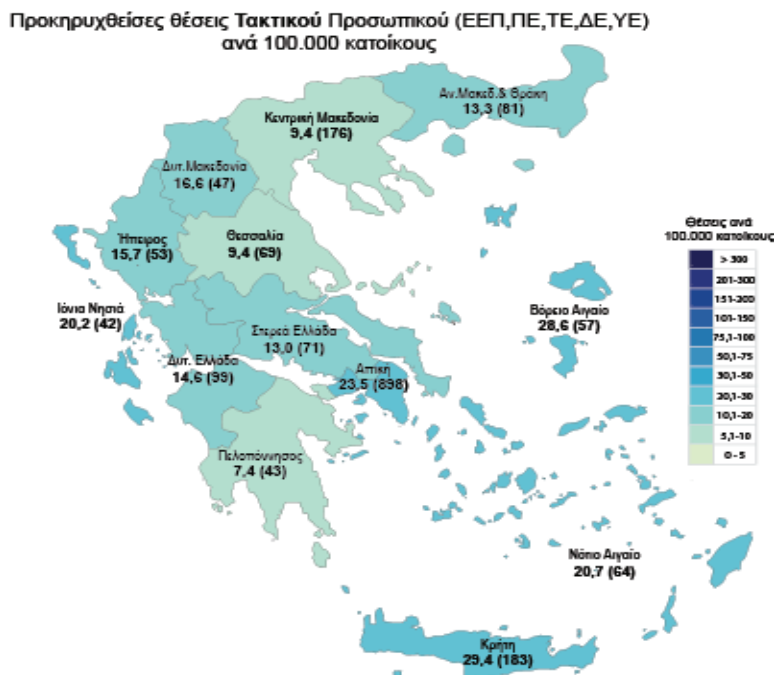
Προκηρυχθείσες θέσεις Τακτικού Προσωπικού (ΕΕΠ,ΠΕ,ΤΕ,ΔΕ,ΥΕ) ανά 100.000 κατοίκους

Αν.Μακεδ.& Θράκη
13,3 (81)

Κεντρική Μακεδονία
9,4 (176)

Δυτ.Μακεδονία
16,6 (47)

Ήπειρος
15,7 (53)

Θεσσαλία
9,4 (69)

Ιόνια Νησιά
20,2 (42)

Στερεά Ελλάδα
13,0 (71)

Βόρειο Αιγαίο
28,6 (57)

Δυτ. Ελλάδα
14,6 (99)

Αττική
23,5 (898)

Πελοπόννησος
7,4 (43)

Νότιο Αιγαίο
20,7 (64)

Κρήτη
29,4 (183)

Θέσεις ανά 100.000 κατοίκους
> 300
201-300
151-200
101-150
75,1-100
50,1-75
30,1-50
20,1-30
10,1-20
5,1-10
0 - 5